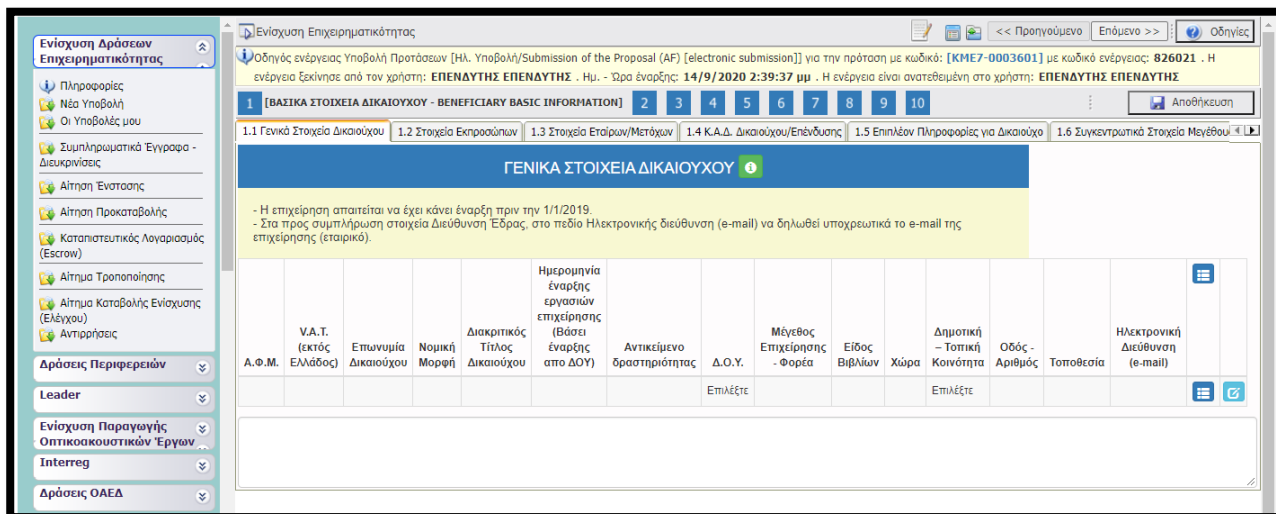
Ενίσχυση Δράσεων Επιχειρηματικότητας

Πληροφορίες
Νέα Υποβολή
Οι Υποβολές μου
Συμπληρωματικά Έγγραφα - Διευκρινίσεις
Αίτηση Ένστασης
Αίτηση Προκαταβολής
Καταπιστευτικός Λογαριασμός (Escrow)
Αίτημα Τροποποίησης
Αίτημα Καταβολής Ενίσχυσης (Ελέγχου)
Αντιρρήσεις

Δράσεις Περιφερειών
Leader
Ενίσχυση Παραγωγής Οπτικοακουστικών Έργων
Interreg
Δράσεις ΟΑΕΔ

Ενίσχυση Επιχειρηματικότητας

<< Προηγούμενο | Επόμενο >> | Οδηγίες

Οδηγός ενέργειας Υποβολή Προτάσεων [Ηλ. Υποβολή/Submission of the Proposal (AF) [electronic submission]] για την πρόταση με κωδικό: [ΚΜΕ7-0003601] με κωδικό ενέργειας: 826021 . Η ενέργεια ξεκίνησε από τον χρήστη: ΕΠΕΝΔΥΤΗΣ ΕΠΕΝΔΥΤΗΣ . Ημ. - Ώρα έναρξης: 14/9/2020 2:39:37 μμ . Η ενέργεια είναι ανατεθειμένη στο χρήστη: ΕΠΕΝΔΥΤΗΣ ΕΠΕΝΔΥΤΗΣ

1 [ΒΑΣΙΚΑ ΣΤΟΙΧΕΙΑ ΔΙΚΑΙΟΥΧΟΥ - BENEFICIARY BASIC INFORMATION] 2 3 4 5 6 7 8 9 10

Αποθήκευση

1.1 Γενικά Στοιχεία Δικαιούχου | 1.2 Στοιχεία Εκπροσώπων | 1.3 Στοιχεία Εταίρων/Μετόχων | 1.4 Κ.Α.Δ. Δικαιούχου/Επένδυσης | 1.5 Επιπλέον Πληροφορίες για Δικαιούχο | 1.6 Συγκεντρωτικά Στοιχεία Μεγέθου

ΓΕΝΙΚΑ ΣΤΟΙΧΕΙΑ ΔΙΚΑΙΟΥΧΟΥ

- Η επιχείρηση απαιτείται να έχει κάνει έναρξη πριν την 1/1/2019.
- Στα προς συμπλήρωση στοιχεία Διεύθυνση Έδρας, στο πεδίο Ηλεκτρονική διεύθυνση (e-mail) να δηλωθεί υποχρεωτικά το e-mail της επιχείρησης (εταιρικό).

| Α.Φ.Μ. | V.A.T. (εκτός Ελλάδος) | Επωνυμία Δικαιούχου | Νομική Μορφή | Διακριτικός Τίτλος Δικαιούχου | Ημερομηνία έναρξης εργασιών επιχείρησης (Βάσει έναρξης απο ΔΟΥ) | Αντικείμενο δραστηριότητας | Δ.Ο.Υ. | Μέγεθος Επιχείρησης - Φορέα | Είδος Βιβλίων | Χώρα | Δημοτική – Τοπική Κοινότητα | Οδός - Αριθμός | Τοποθεσία | Ηλεκτρονική Διεύθυνση (e-mail) |
|---|---|---|---|---|---|---|---|---|---|---|---|---|---|---|
| | | | | | | | Επιλέξτε | | | | Επιλέξτε | | | |